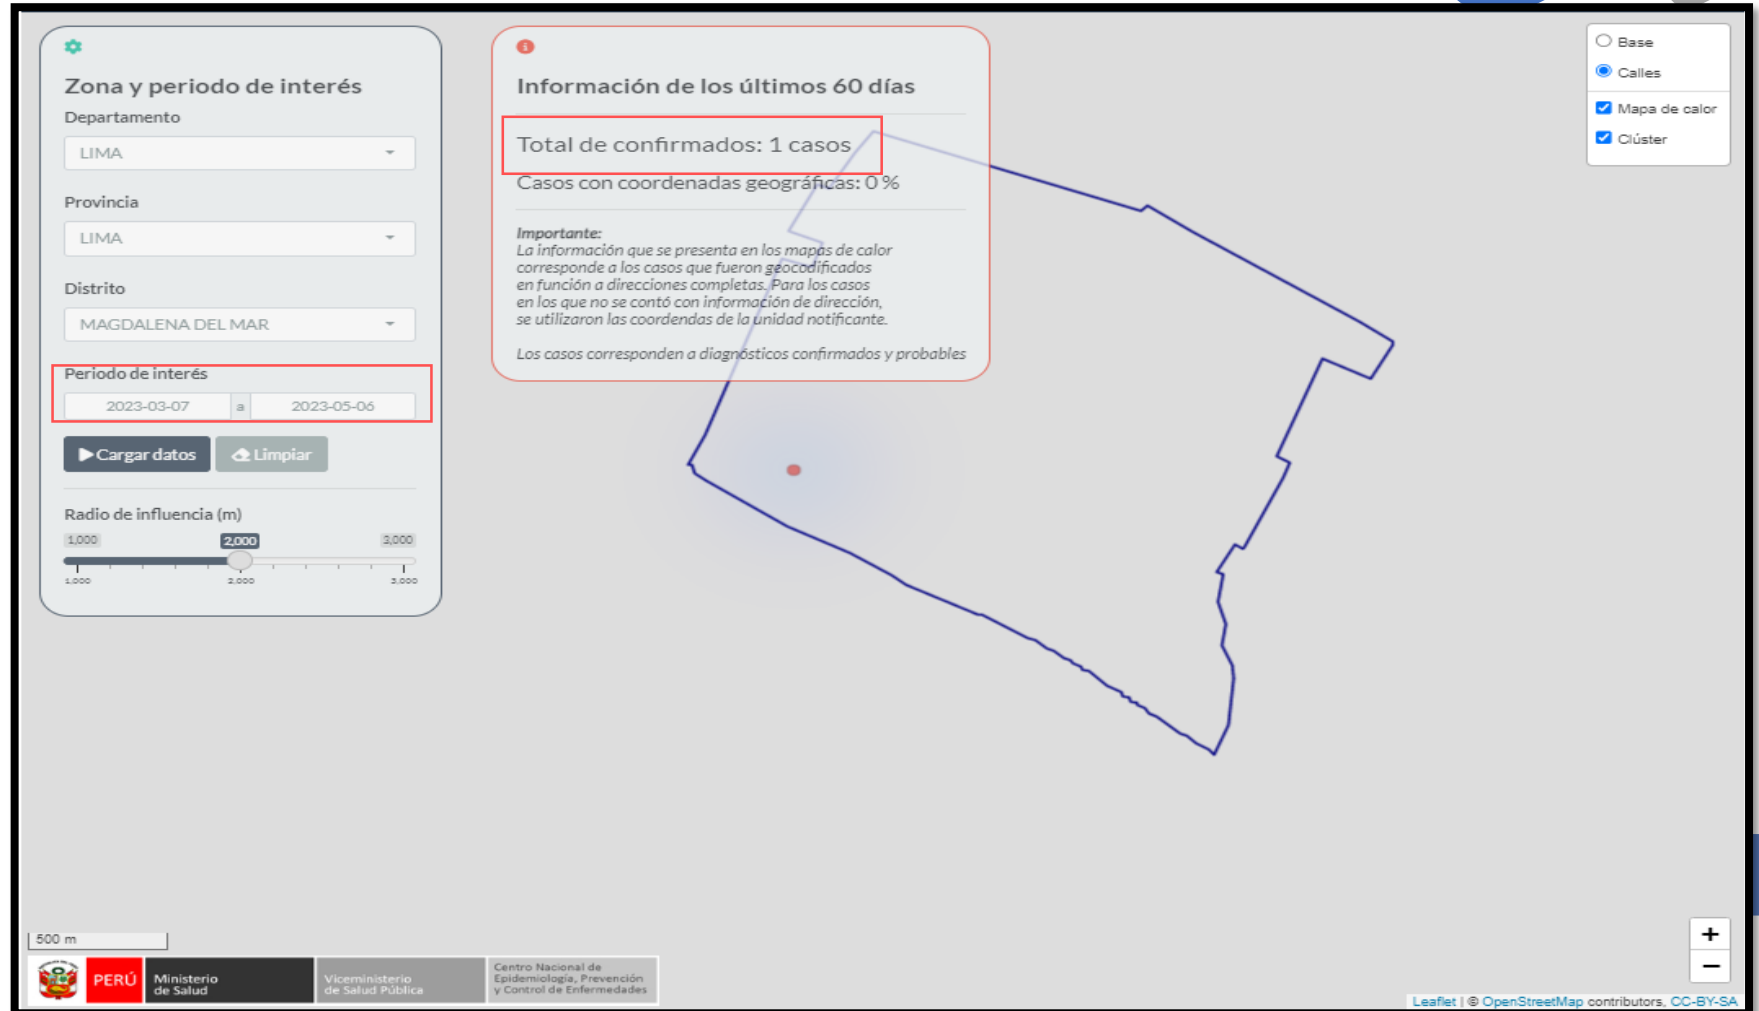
Zona y periodo de interés

Departamento

LIMA

Provincia

LIMA

Distrito

MAGDALENA DEL MAR

Periodo de interés

2023-03-07 a 2023-05-06

Cargar datos

Limpiar

Radio de influencia (m)

1,000 2,000 3,000

1,000 2,000 3,000

Información de los últimos 60 días

Total de confirmados: 1 casos

Casos con coordenadas geográficas: 0 %

Importante:
La información que se presenta en los mapas de calor corresponde a los casos que fueron geocodificados en función a direcciones completas. Para los casos en los que no se contó con información de dirección, se utilizaron las coordendas de la unidad notificante.

Los casos corresponden a diagnósticos confirmados y probables

Base
Calles
Mapa de calor
Clúster

+
−

500 m

PERÚ Ministerio de Salud Viceministerio de Salud Pública Centro Nacional de Epidemiología, Prevención y Control de Enfermedades

Leaflet | © OpenStreetMap contributors, CC-BY-SA